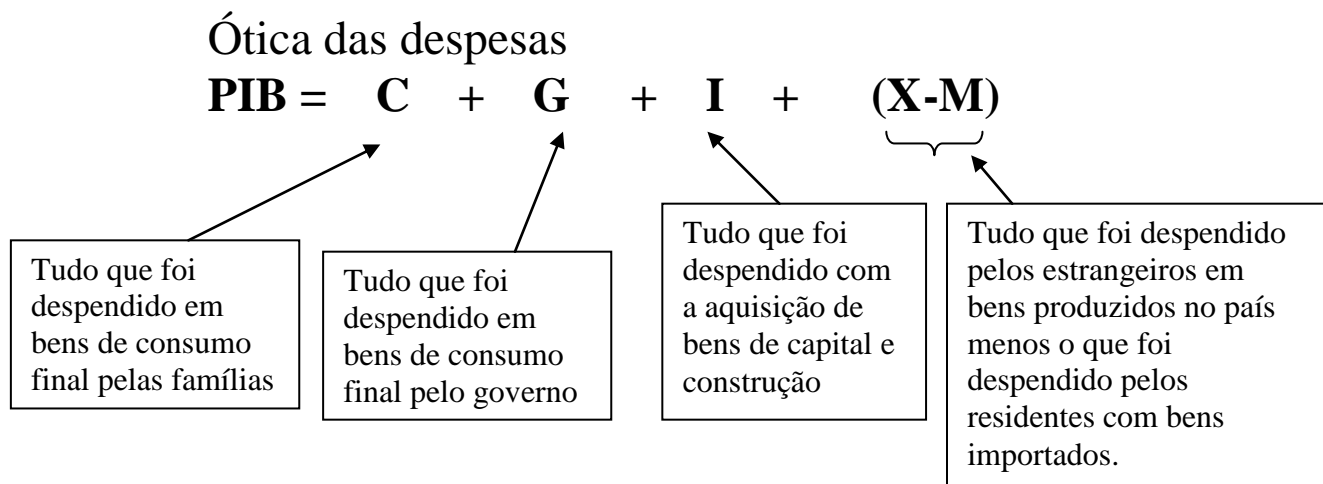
Ótica das despesas

**PIB = C + G + I + (X-M)**

Tudo que foi despendido em bens de consumo final pelas famílias

Tudo que foi despendido em bens de consumo final pelo governo

Tudo que foi despendido com a aquisição de bens de capital e construção

Tudo que foi despendido pelos estrangeiros em bens produzidos no país menos o que foi despendido pelos residentes com bens importados.